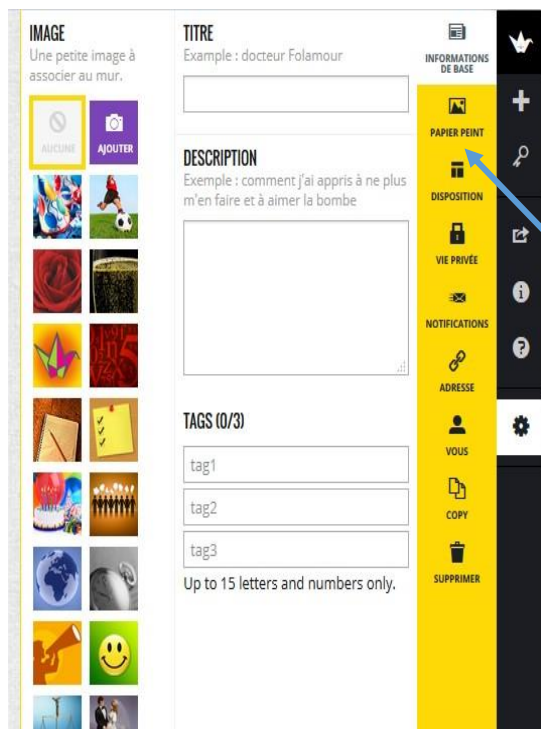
IMAGE
Une petite image à associer au mur.

AUCUNE
AJOUTER

TITRE
Example : docteur Folamour

DESCRIPTION
Exemple : comment j'ai appris à ne plus m'en faire et à aimer la bombe

TAGS (0/3)

tag1
tag2
tag3
Up to 15 letters and numbers only.

INFORMATIONS DE BASE
PAPIER PEINT
DISPOSITION
VIE PRIVÉE
NOTIFICATIONS
ADRESSE
VOUS
COPY
SUPPRIMER